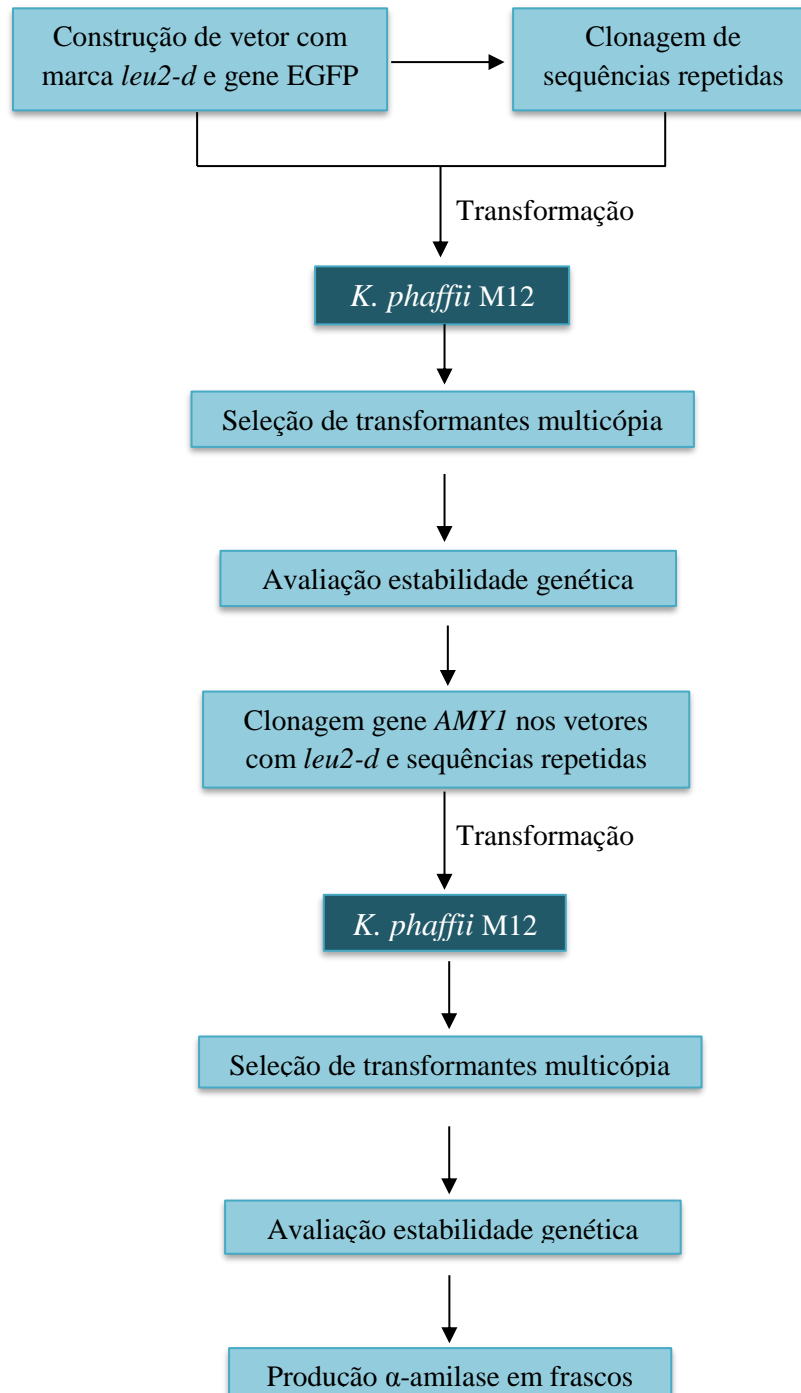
Construção de vetor com marca leu2-d e gene EGFP

Clonagem de sequências repetidas

Transformação

K. phaffii M12

Seleção de transformantes multicópia

Avaliação estabilidade genética

Clonagem gene AMY1 nos vetores com leu2-d e sequências repetidas

Transformação

K. phaffii M12

Seleção de transformantes multicópia

Avaliação estabilidade genética

Producão α-amilase em frascos